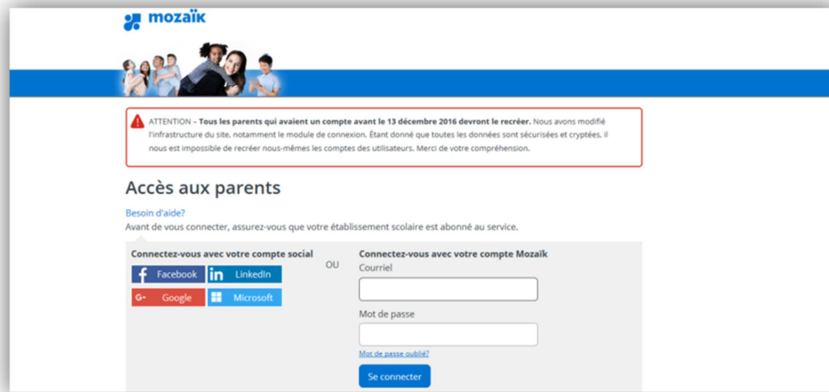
mozaïk

ATTENTION – Tous les parents qui avaient un compte avant le 13 décembre 2016 devront le recréer. Nous avons modifié l'infrastructure du site, notamment le module de connexion. Étant donné que toutes les données sont sécurisées et cryptées, il nous est impossible de recréer nous-mêmes les comptes des utilisateurs. Merci de votre compréhension.

Accès aux parents

Besoin d'aide?

Avant de vous connecter, assurez-vous que votre établissement scolaire est abonné au service.

Connectez-vous avec votre compte social

Facebook
LinkedIn
Google
Microsoft

OU

Connectez-vous avec votre compte Mozaïk

Courriel

Mot de passe

Mot de passe oublié?

Se connecter